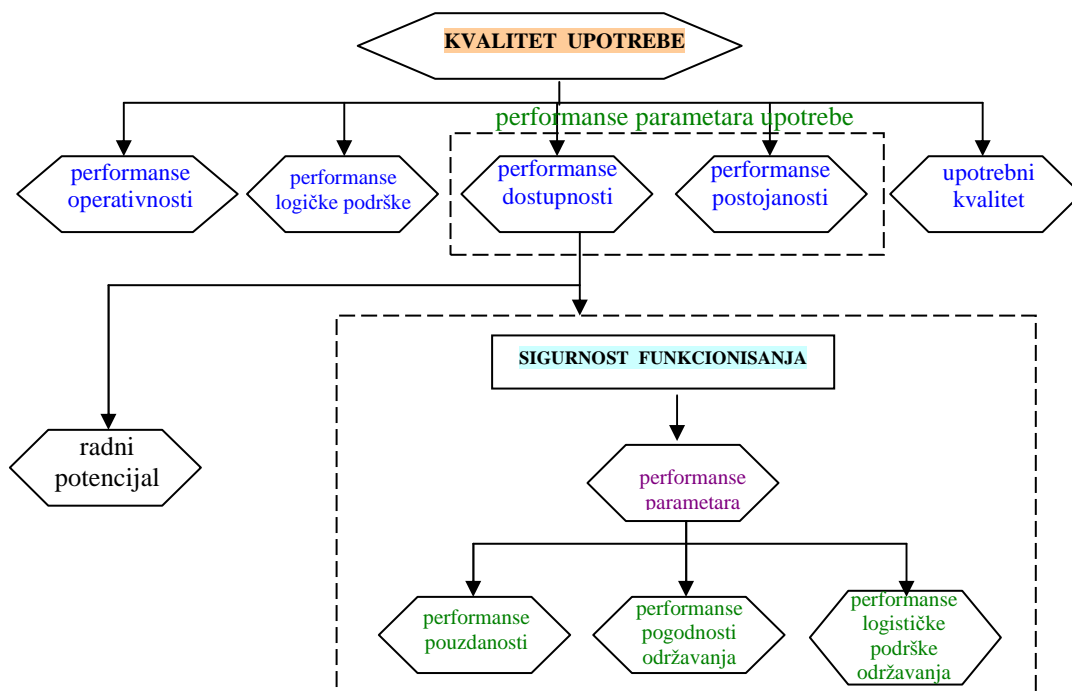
KVALITET UPOTREBE

performanse parametara upotrebe

performanse operativnosti

performanse logičke podrške

performanse dostupnosti

performanse postojanosti

upotrebni kvalitet

radni potencijal

SIGURNOST FUNKCIONISANJA

performanse parametara

performanse pouzdanosti

performanse pogodnosti održavanja

performanse logističke podrške održavanja